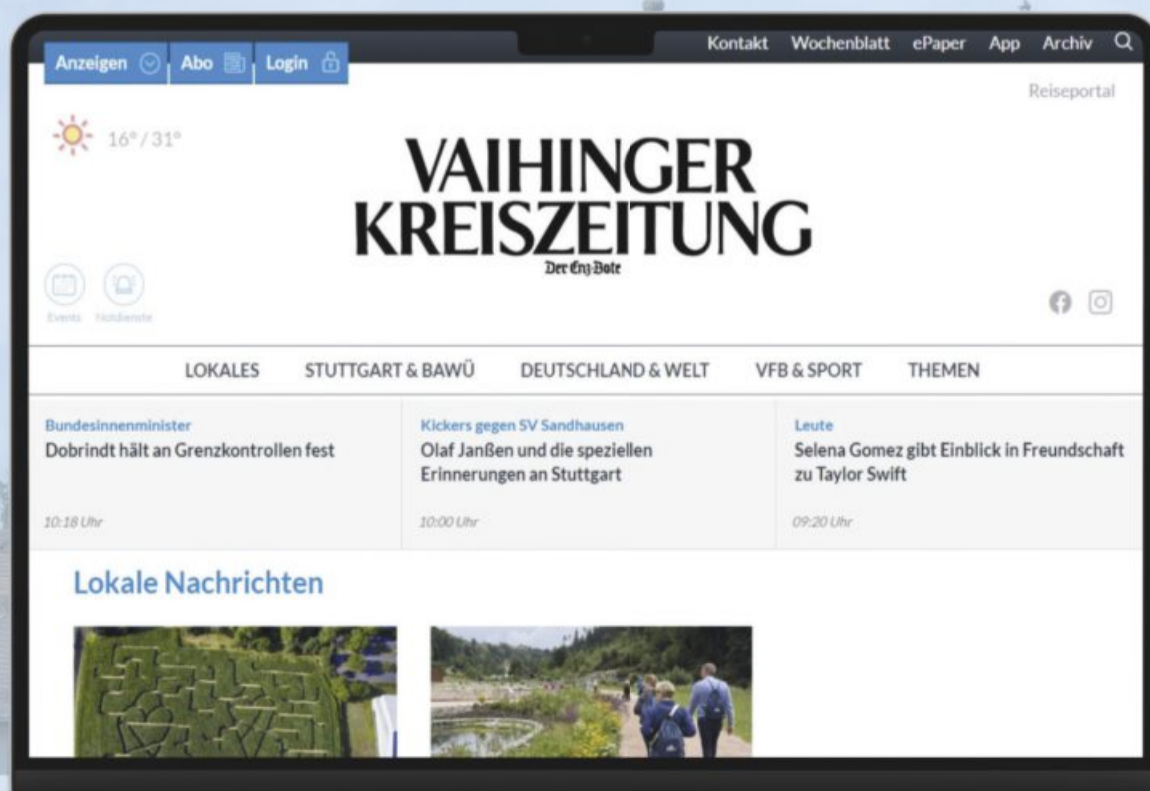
Anzeigen Abo Login

Kontakt Wochenblatt ePaper App Archiv

Reiseportal

16° / 31°

VAIHINGER KREISZEITUNG
Der Enz-Bote

Events Notdienste

LOKALES STUTTGART & BAWÜ DEUTSCHLAND & WELT VFB & SPORT THEMEN

Bundesinnenminister
Dobrindt hält an Grenzkontrollen fest
10:18 Uhr

Kickers gegen SV Sandhausen
Olaf Janßen und die speziellen Erinnerungen an Stuttgart
10:00 Uhr

Leute
Selena Gomez gibt Einblick in Freundschaft zu Taylor Swift
09:20 Uhr

Lokale Nachrichten